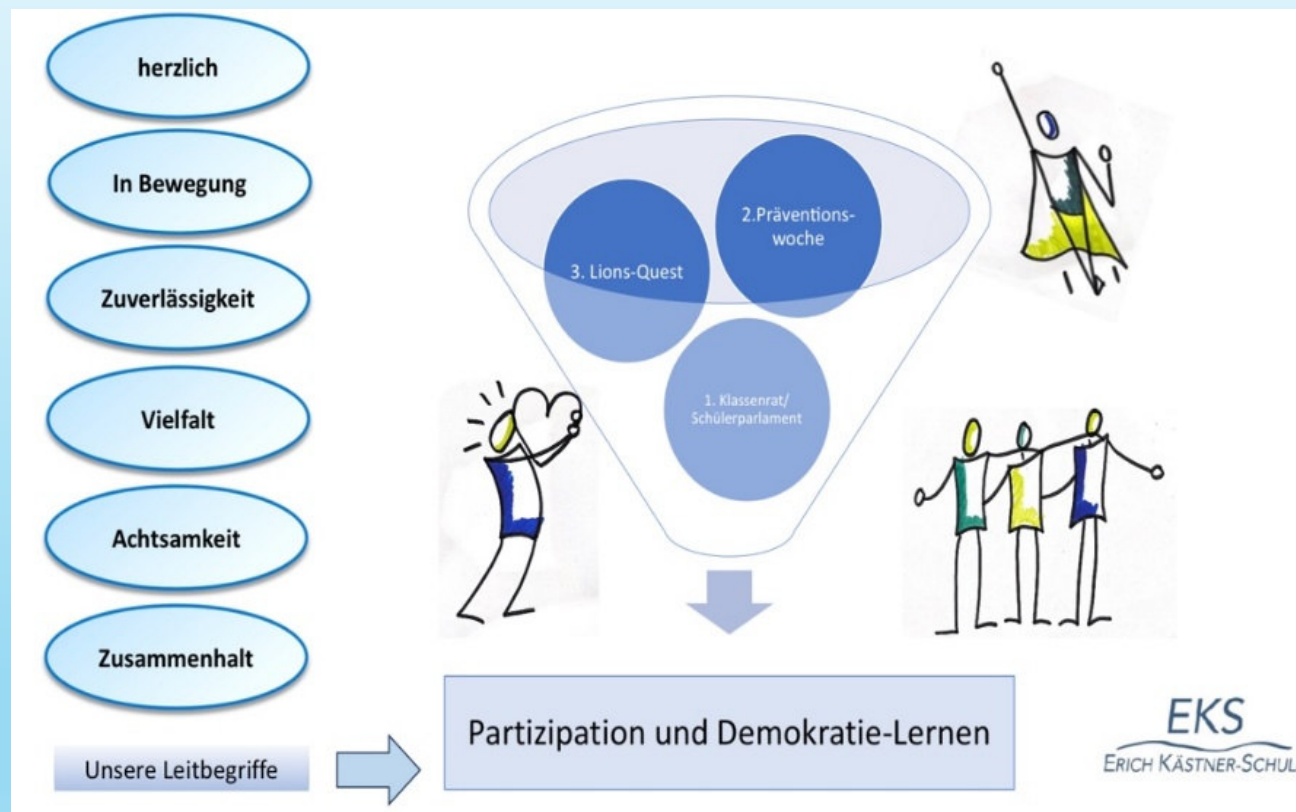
herzlich

In Bewegung

Zuverlässigkeit

Vielfalt

Achtsamkeit

Zusammenhalt

Unsere Leitbegriffe

3. Lions-Quest

2.Präventions-woche

1. Klassenrat/ Schülerparlament

Partizipation und Demokratie-Lernen

EKS
ERICH KÄSTNER-SCHUL